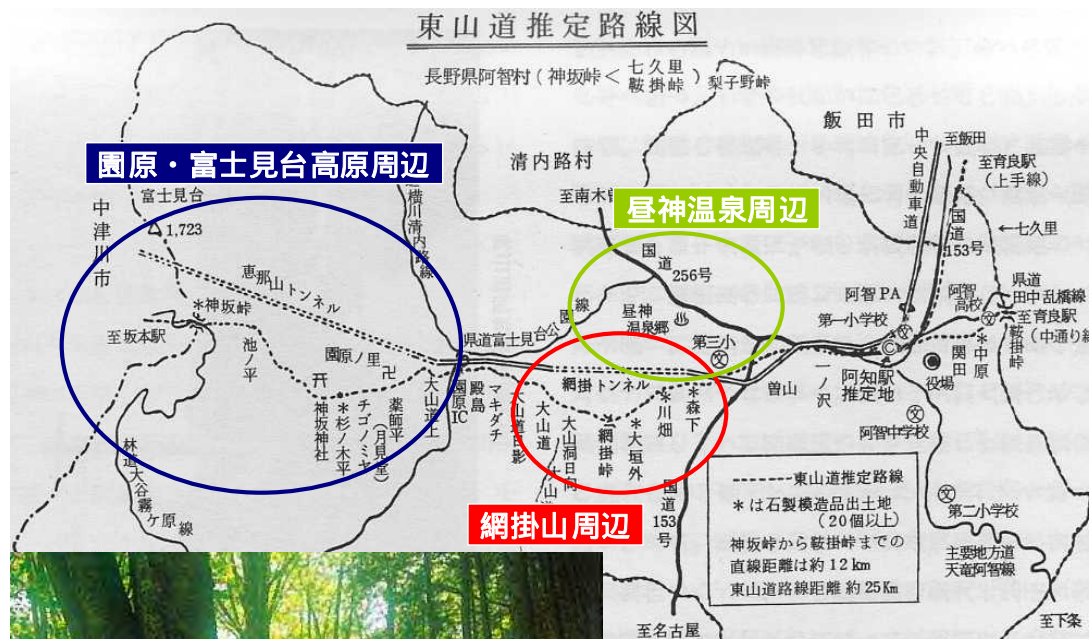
東山道推定路線図

長野県阿智村（神坂峠＜七久里 鞍掛峠）梨子野峠

飯田市

清内路村

園原・富士見台高原周辺

昼神温泉周辺

網掛山周辺

富士見台

△1,723

中津川市

恵那山トンネル

＊神坂峠

至坂本駅

池ノ平

園原ノ里

神坂神社

＊杉ノ木平

チゴノミヤ

薬師平（月見堂）

大山道上

園原IC

殿島

マキダチ

大山道日影

大山道

大山洞日向

網掛峠

＊大垣外

＊川畑

＊森下

網掛トンネル

県道富士見台公園線

横川清内路線

至南木曽

国道256号

昼神温泉郷

第三小

曽山

一ノ沢

阿知駅推定地

阿智PA

第一小学校

阿智高校

中央自動車道

至飯田

至育良駅（上手線）

国道153号

←七久里

県道田中乱橋線

至育良駅（中通り線）

鞍掛峠

＊中原

関田

役場

阿智中学校

第二小学校

主要地方道天竜阿智線

至下条

国道153号

至名古屋

林道大谷霧ケ原線

東山道推定路線

＊は石製模造品出土地（20個以上）

神坂峠から鞍掛峠までの直線距離は約12km

東山道路線距離 約25Km